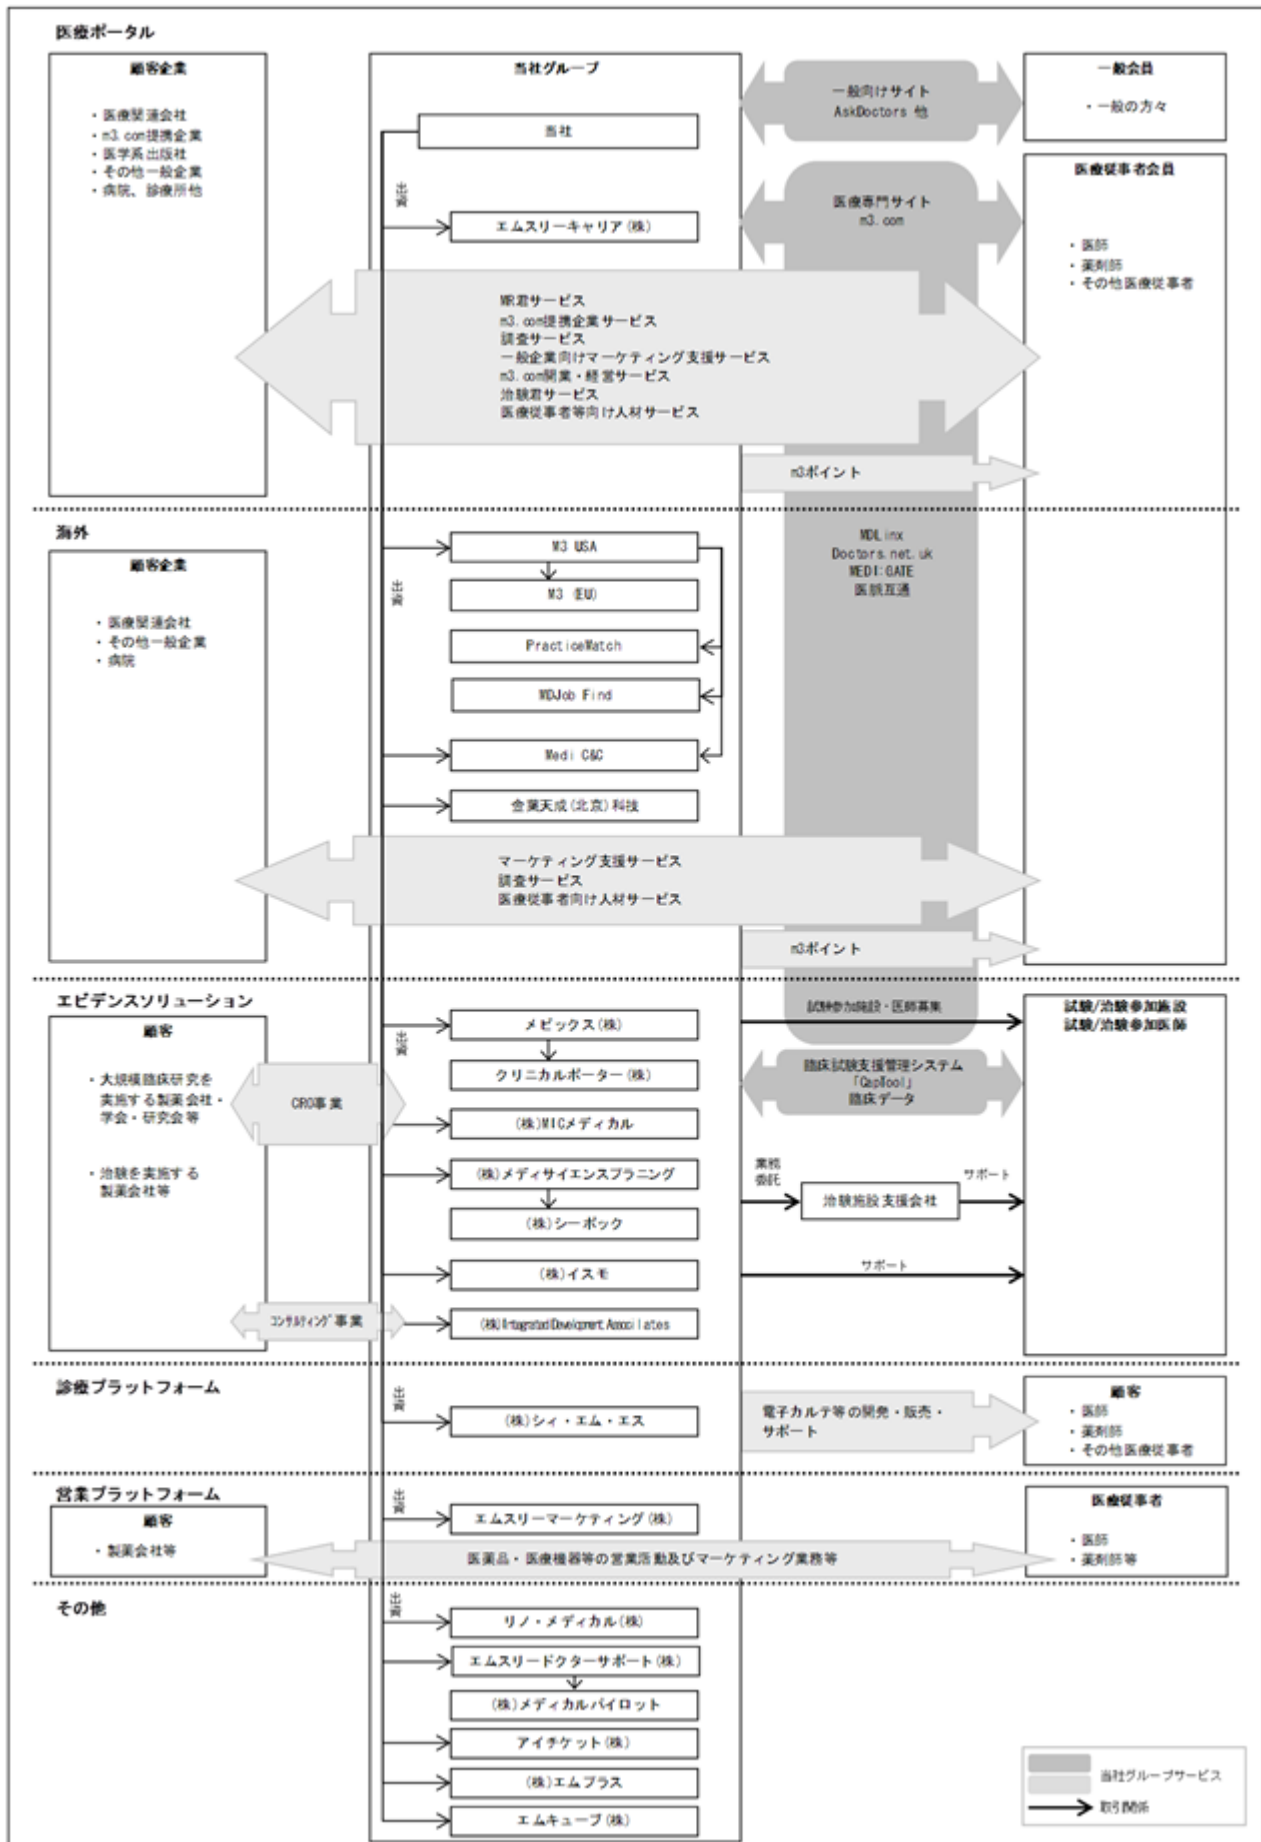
医療ポータル

顧客企業

・医療関連会社
・m3.com提携企業
・医学系出版社
・その他一般企業
・病院、診療所他

当社グループ

当社

出資

エムスリーキャリア(株)

一般向けサイト
AskDoctors 他

一般会員

・一般の方々

医療専門サイト
m3.com

医療従事者会員

・医師
・薬剤師
・その他医療従事者

MR君サービス
m3.com提携企業サービス
調査サービス
一般企業向けマーケティング支援サービス
m3.com開業・経営サービス
治験君サービス
医療従事者等向け人材サービス

m3ポイント

海外

顧客企業

・医療関連会社
・その他一般企業
・病院

出資

M3 USA
M3 (EU)
PracticeWatch
MDJob Find
Medi C&C
含笑天成(北京)科技

MDLinx
Doctors.net.uk
MEDI:GATE
医脈互通

マーケティング支援サービス
調査サービス
医療従事者向け人材サービス

m3ポイント

エビデンスソリューション

顧客

・大規模臨床研究を実施する製薬会社・学会・研究会等

・治験を実施する製薬会社等

CRO事業

コンサルティング事業

出資

メビックス(株)
クリニカルポーター(株)
(株)MICメディカル
(株)メディサイエンスプラニング
(株)シーポック
(株)イスモ
(株)Integrated Development Associates

試験参加施設・医師募集

臨床試験支援管理システム
「CapTool」
臨床データ

試験/治験参加施設
試験/治験参加医師

業務委託

治験施設支援会社

サポート

サポート

診療プラットフォーム

出資

(株)シィ・エム・エス

電子カルテ等の開発・販売・サポート

顧客
・医師
・薬剤師
・その他医療従事者

営業プラットフォーム

顧客
・製薬会社等

出資

エムスリーマーケティング(株)

医薬品・医療機器等の営業活動及びマーケティング業務等

医療従事者
・医師
・薬剤師等

その他

出資

リノ・メディカル(株)
エムスリードクターサポート(株)
(株)メディカルパイロット
アイチケット(株)
(株)エムプラス
エムキューブ(株)

当社グループサービス
取引関係